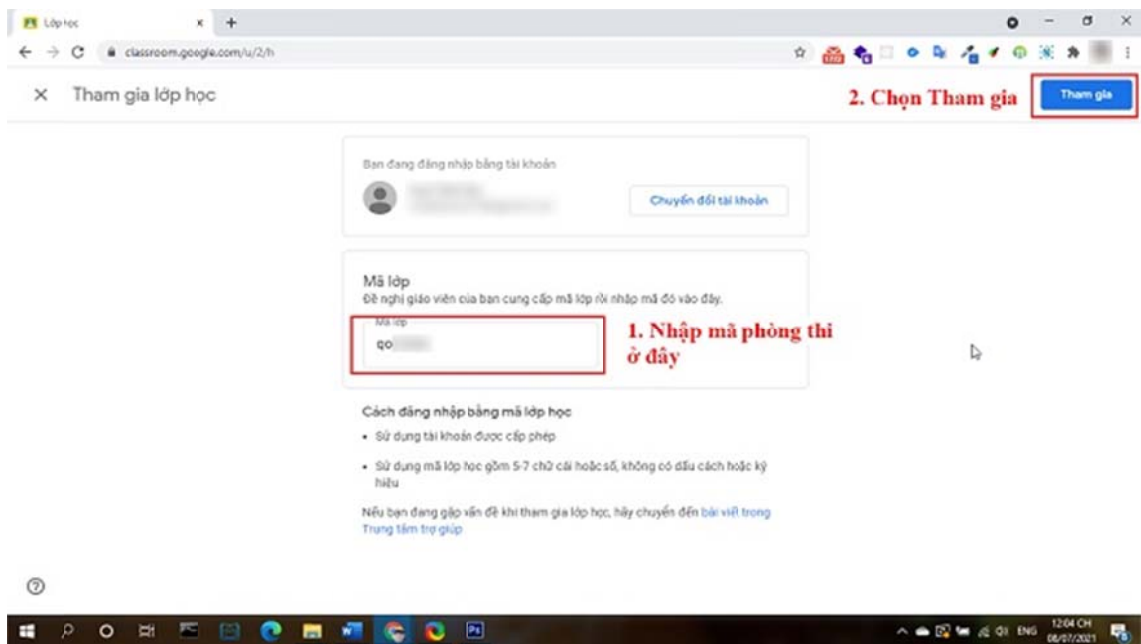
Lớp học × +

classroom.google.com/u/2/h

× Tham gia lớp học

2. Chọn Tham gia

Tham gia

Bạn đang đăng nhập bằng tài khoản

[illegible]

Chuyển đổi tài khoản

Mã lớp

Đề nghị giáo viên của bạn cung cấp mã lớp rồi nhập mã đó vào đây.

Mã lớp

qo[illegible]

1. Nhập mã phòng thi ở đây

Cách đăng nhập bằng mã lớp học

• Sử dụng tài khoản được cấp phép

• Sử dụng mã lớp học gồm 5-7 chữ cái hoặc số, không có dấu cách hoặc ký hiệu

Nếu bạn đang gặp vấn đề khi tham gia lớp học, hãy chuyển đến bài viết trong Trung tâm trợ giúp

?

ENG 12:04 CH 08/07/2021